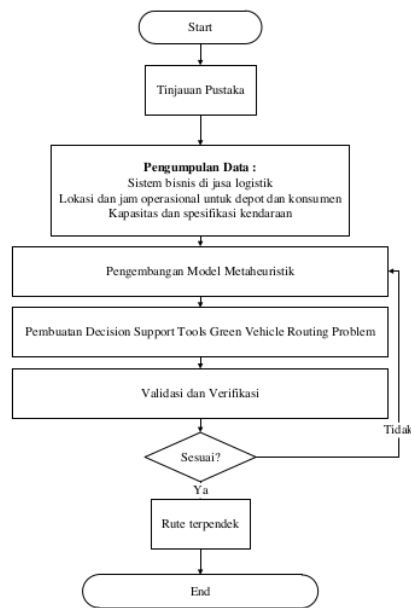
Start

Tinjauan Pustaka

**Pengumpulan Data :**
Sistem bisnis di jasa logistik
Lokasi dan jam operasional untuk depot dan konsumen
Kapasitas dan spesifikasi kendaraan

Pengembangan Model Metaheuristik

Pembuatan Decision Support Tools Green Vehicle Routing Problem

Validasi dan Verifikasi

Sesuai?

Tidak

Ya

Rute terpendek

End